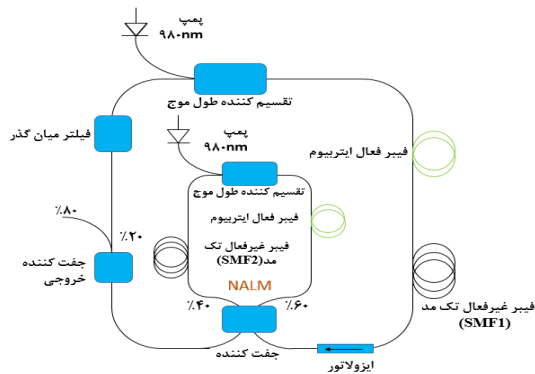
پمپ
۹۸۰nm

تقسیم کننده طول موج

فیلتر میان گذر

پمپ
۹۸۰nm

فیبر فعال ایتربیوم

تقسیم کننده طول موج

فیبر فعال ایتربیوم

٪۸۰

٪۲۰

فیبر غیرفعال تک مد(SMF2)

جفت کننده خروجی

NALM

٪۴۰

٪۶۰

فیبر غیرفعال تک مد (SMF1)

جفت کننده

ایزولاتور